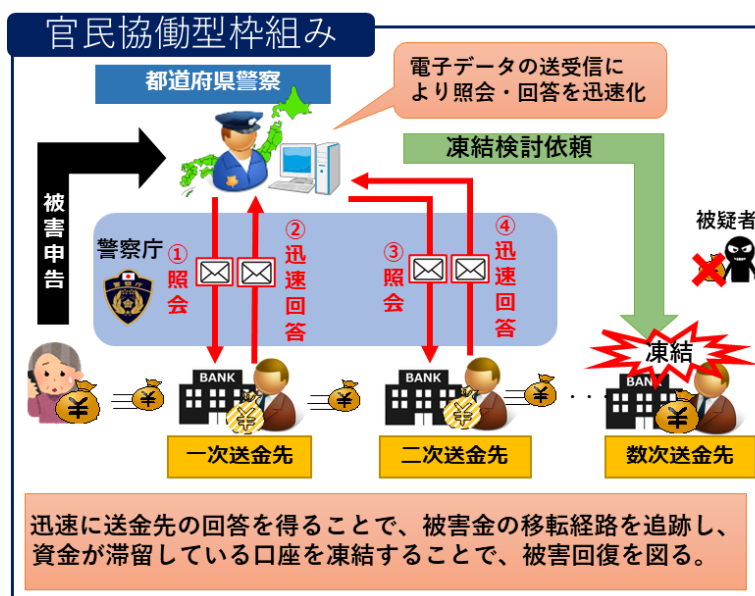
官民協働型枠組み

都道府県警察

電子データの送受信により照会・回答を迅速化

凍結検討依頼

被害申告

警察庁

① 照会

② 迅速回答

③ 照会

④ 迅速回答

被疑者

凍結

BANK

BANK

BANK

一次送金先

二次送金先

数次送金先

迅速に送金先の回答を得ることで、被害金の移転経路を追跡し、資金が滞留している口座を凍結することで、被害回復を図る。